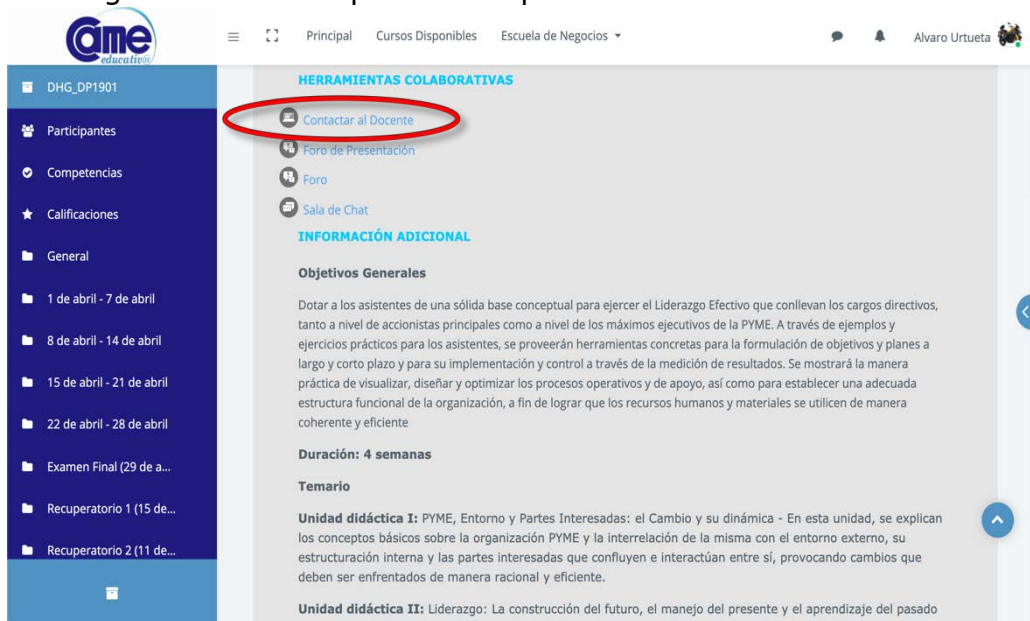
ame educativa

Principal Cursos Disponibles Escuela de Negocios

Alvaro Urtueta

DHG_DP1901
Participantes
Competencias
Calificaciones
General
1 de abril - 7 de abril
8 de abril - 14 de abril
15 de abril - 21 de abril
22 de abril - 28 de abril
Examen Final (29 de a...
Recuperatorio 1 (15 de...
Recuperatorio 2 (11 de...

HERRAMIENTAS COLABORATIVAS

Contactar al Docente
Foro de Presentación
Foro
Sala de Chat

INFORMACIÓN ADICIONAL

Objetivos Generales

Dotar a los asistentes de una sólida base conceptual para ejercer el Liderazgo Efectivo que conllevan los cargos directivos, tanto a nivel de accionistas principales como a nivel de los máximos ejecutivos de la PYME. A través de ejemplos y ejercicios prácticos para los asistentes, se proveerán herramientas concretas para la formulación de objetivos y planes a largo y corto plazo y para su implementación y control a través de la medición de resultados. Se mostrará la manera práctica de visualizar, diseñar y optimizar los procesos operativos y de apoyo, así como para establecer una adecuada estructura funcional de la organización, a fin de lograr que los recursos humanos y materiales se utilicen de manera coherente y eficiente

Duración: 4 semanas

Temario

Unidad didáctica I: PYME, Entorno y Partes Interesadas: el Cambio y su dinámica - En esta unidad, se explican los conceptos básicos sobre la organización PYME y la interrelación de la misma con el entorno externo, su estructuración interna y las partes interesadas que confluyen e interactúan entre sí, provocando cambios que deben ser enfrentados de manera racional y eficiente.

Unidad didáctica II: Liderazgo: La construcción del futuro, el manejo del presente y el aprendizaje del pasado